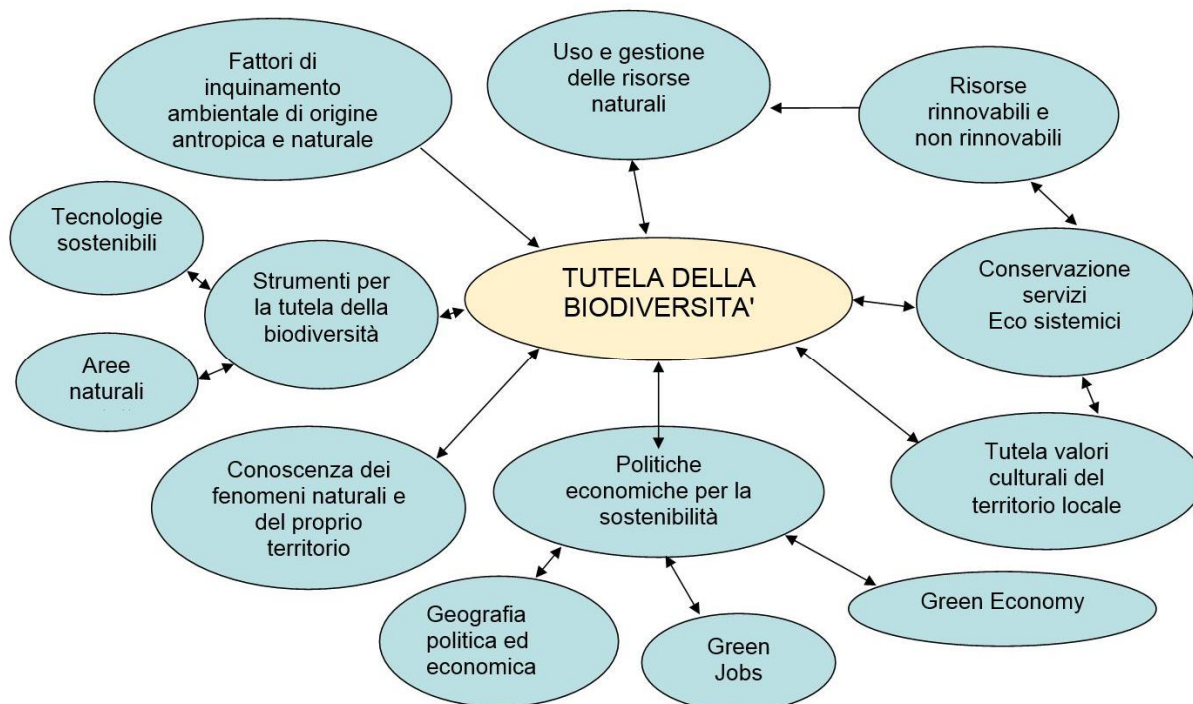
Fattori di inquinamento ambientale di origine antropica e naturale

Uso e gestione delle risorse naturali

Risorse rinnovabili e non rinnovabili

Tecnologie sostenibili

Strumenti per la tutela della biodiversità

TUTELA DELLA BIODIVERSITA'

Conservazione servizi Eco sistemici

Aree naturali

Conoscenza dei fenomeni naturali e del proprio territorio

Politiche economiche per la sostenibilità

Tutela valori culturali del territorio locale

Geografia politica ed economica

Green Jobs

Green Economy